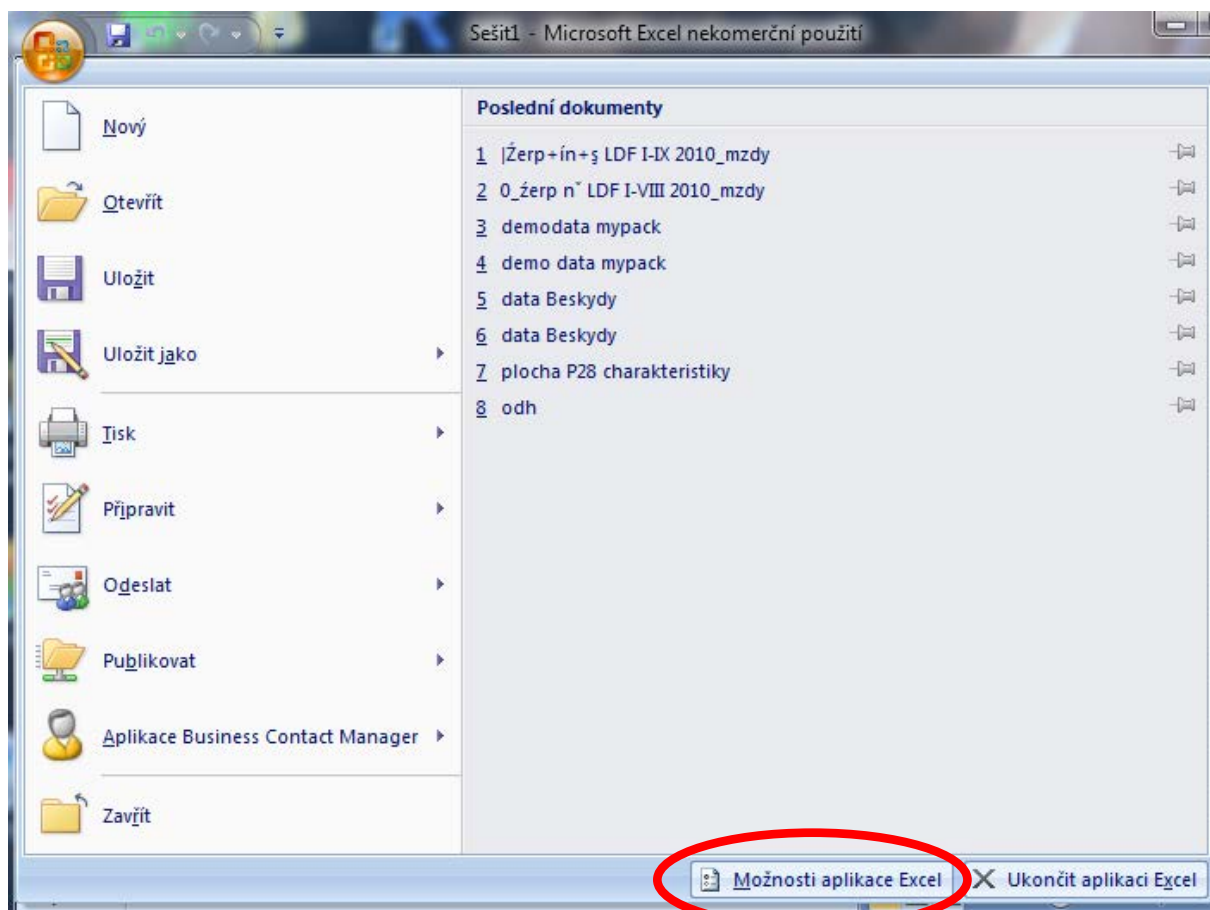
Sešit1 - Microsoft Excel nekomerční použití

Nový

Otevřít

Uložit

Uložit jako

Tisk

Připravit

Odeslat

Publikovat

Aplikace Business Contact Manager

Zavřít

Poslední dokumenty

1 |Žerp+ín+ş LDF I-IX 2010_mzdy
2 0_źerp nˇ LDF I-VIII 2010_mzdy
3 demodata mypack
4 demo data mypack
5 data Beskydy
6 data Beskydy
7 plocha P28 charakteristiky
8 odh

Možnosti aplikace Excel

Ukončit aplikaci Excel